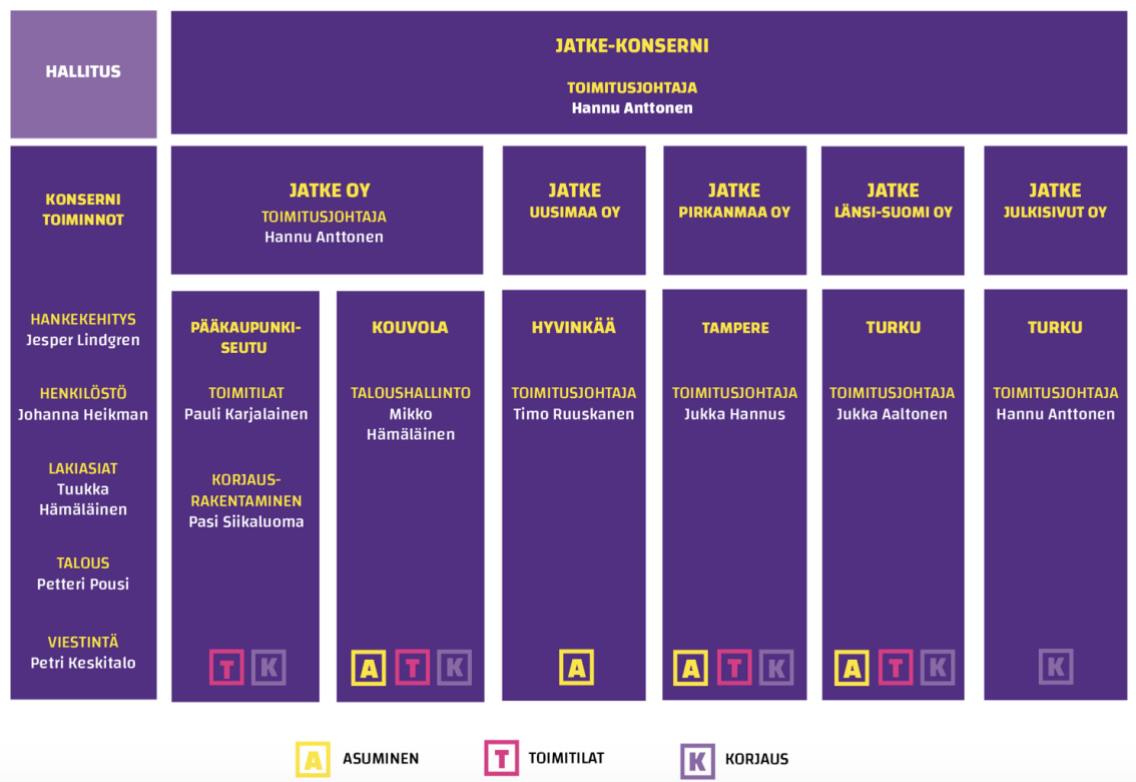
HALLITUS

JATKE-KONSERNI

TOIMITUSJOHTAJA
Hannu Anttonen

KONSERNI TOIMINNOT

HANKEKEHITYS
Jesper Lindgren

HENKILÖSTÖ
Johanna Heikman

LAKIASIAT
Tuukka Hämäläinen

TALOUS
Petteri Pousi

VIESTINTÄ
Petri Keskitalo

JATKE OY
TOIMITUSJOHTAJA
Hannu Anttonen

PÄÄKAUPUNKISEUTU

TOIMITILAT
Pauli Karjalainen

KORJAUSRAKENTAMINEN
Pasi Siikaluoma

T K

KOUVOLA

TALOUSHALLINTO
Mikko Hämäläinen

A T K

JATKE UUSIMAA OY

HYVINKÄÄ

TOIMITUSJOHTAJA
Timo Ruuskanen

A

JATKE PIRKANMAA OY

TAMPERE

TOIMITUSJOHTAJA
Jukka Hannus

A T K

JATKE LÄNSI-SUOMI OY

TURKU

TOIMITUSJOHTAJA
Jukka Aaltonen

A T K

JATKE JULKISIVUT OY

TURKU

TOIMITUSJOHTAJA
Hannu Anttonen

K

A ASUMINEN
T TOIMITILAT
K KORJAUS